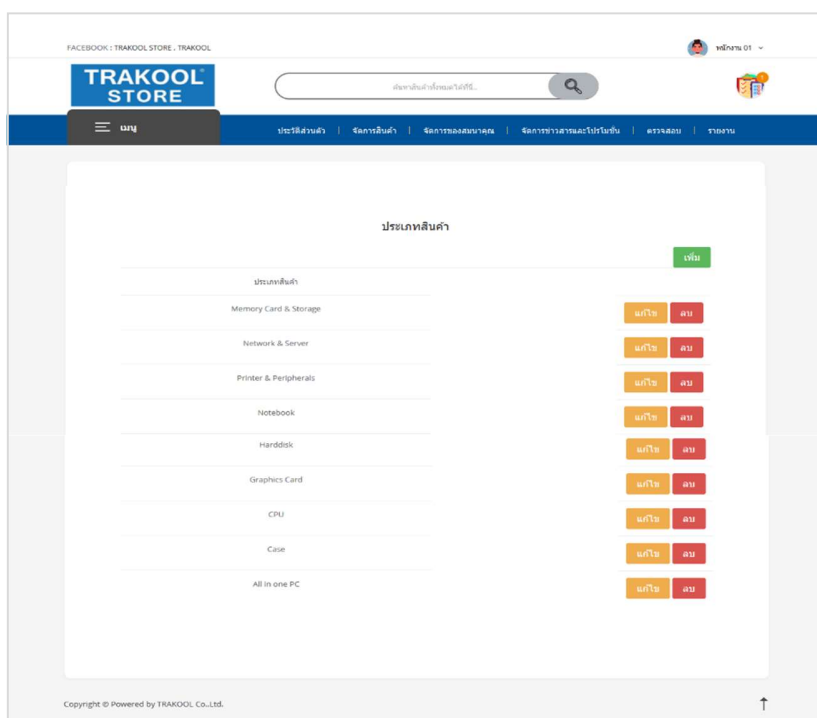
FACEBOOK : TRAKOOL STORE . TRAKOOL

พนักงาน 01

TRAKOOL STORE

ค้นหาสินค้าทั้งหมดได้ที่นี่..

เมนู

ประวัติส่วนตัว | จัดการสินค้า | จัดการของสมนาคุณ | จัดการข่าวสารและโปรโมชั่น | ตรวจสอบ | รายงาน

ประเภทสินค้า

เพิ่ม

ประเภทสินค้า

| ประเภทสินค้า | |
|---|---|
| Memory Card & Storage | แก้ไข ลบ |
| Network & Server | แก้ไข ลบ |
| Printer & Peripherals | แก้ไข ลบ |
| Notebook | แก้ไข ลบ |
| Harddisk | แก้ไข ลบ |
| Graphics Card | แก้ไข ลบ |
| CPU | แก้ไข ลบ |
| Case | แก้ไข ลบ |
| All in one PC | แก้ไข ลบ |

Copyright © Powered by TRAKOOL Co.,Ltd.